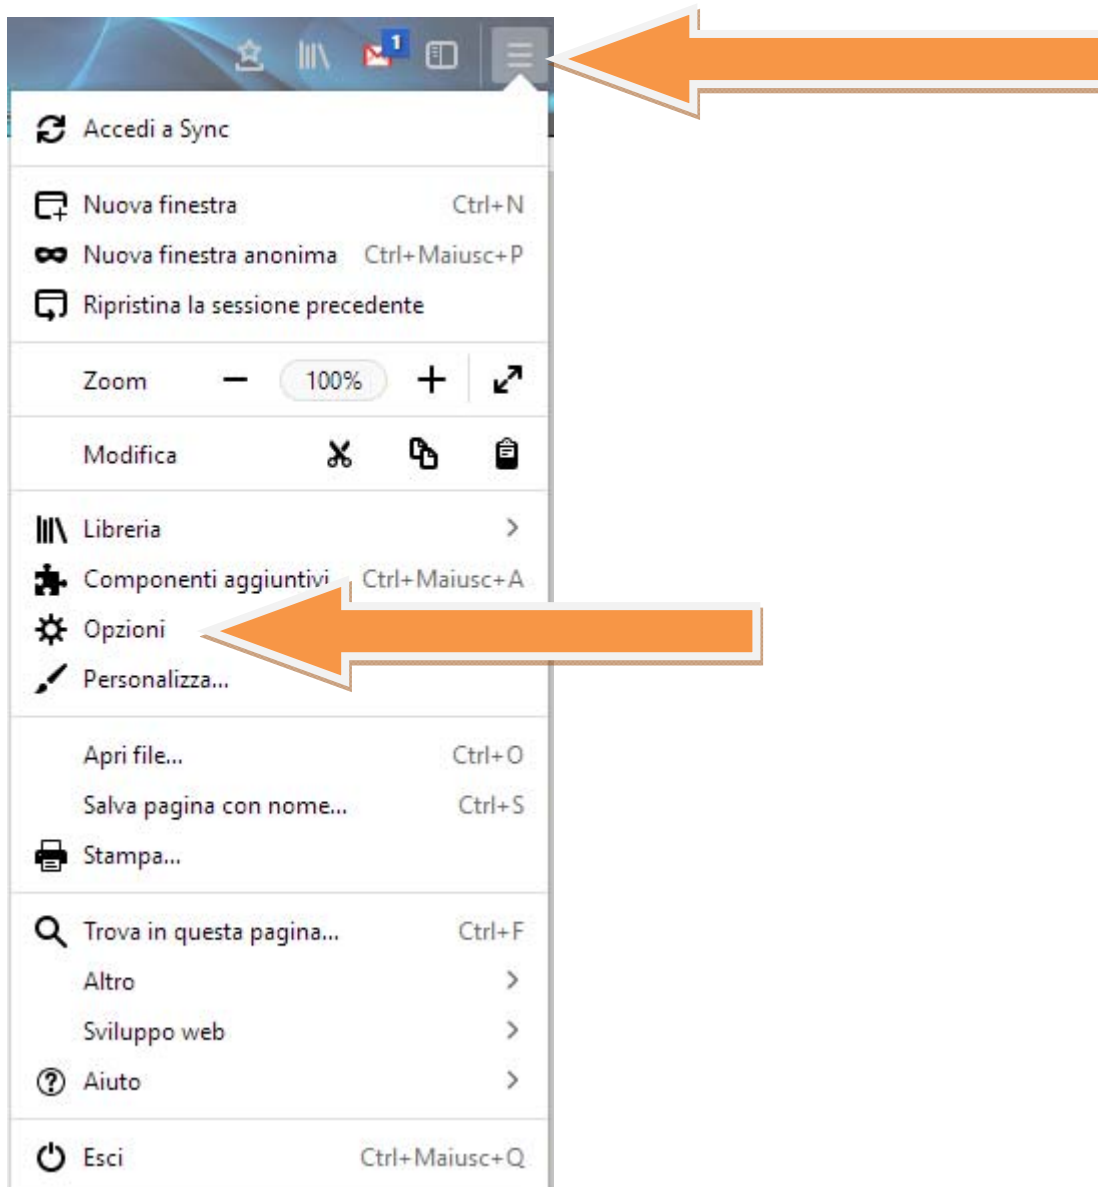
1

Accedi a Sync

Nuova finestra Ctrl+N
Nuova finestra anonima Ctrl+Maiusc+P
Ripristina la sessione precedente

Zoom − 100% +

Modifica

Libreria
Componenti aggiuntivi Ctrl+Maiusc+A
Opzioni
Personalizza...

Apri file... Ctrl+O
Salva pagina con nome... Ctrl+S
Stampa...

Trova in questa pagina... Ctrl+F
Altro
Sviluppo web
Aiuto

Esci Ctrl+Maiusc+Q